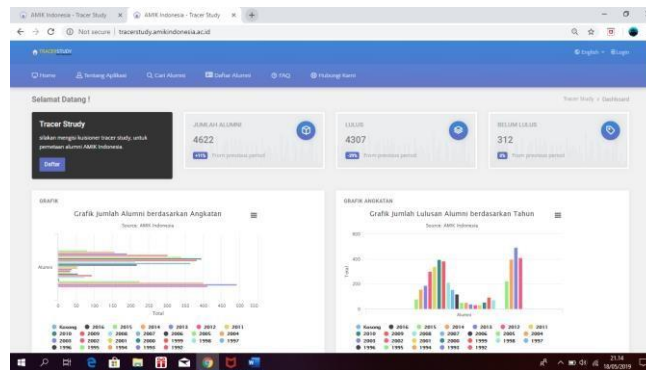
AMIK Indonesia - Tracer Study × AMIK Indonesia - Tracer Study × +

Not secure | tracerstudy.amikindonesia.ac.id

TRACERSTUDY

English Login

Home Tentang Aplikasi Cari Alumni Daftar Alumni FAQ Hubungi Kami

Selamat Datang !

Tracer Study > Dashboard

Tracer Strudy

silakan mengisi kuisioner tracer study, untuk pemetaan alumni AMIK Indonesia.

Daftar

JUMLAH ALUMNI

4622

From previous period

LULUS

4307

From previous period

BELUM LULUS

312

From previous period

GRAFIK

Grafik Jumlah Alumni berdasarkan Angkatan

Source: AMIK Indonesia

Alumni

0 50 100 150 200 250 300 350 400 450 500 550

Total

Kosong 2016 2015 2014 2013 2012 2011 2010 2009 2008 2007 2006 2005 2004 2003 2002 2001 2000 1999 1998 1997 1996 1995 1994 1993 1992

GRAFIK ANGKATAN

Grafik Jumlah Lulusan Alumni berdasarkan Tahun

Source: AMIK Indonesia

600

400

200

0

Total

Alumni

Kosong 2016 2015 2014 2013 2012 2011 2010 2009 2008 2007 2006 2005 2004 2003 2002 2001 2000 1999 1998 1997 1996 1995 1994 1993 1992

21:34
18/05/2019